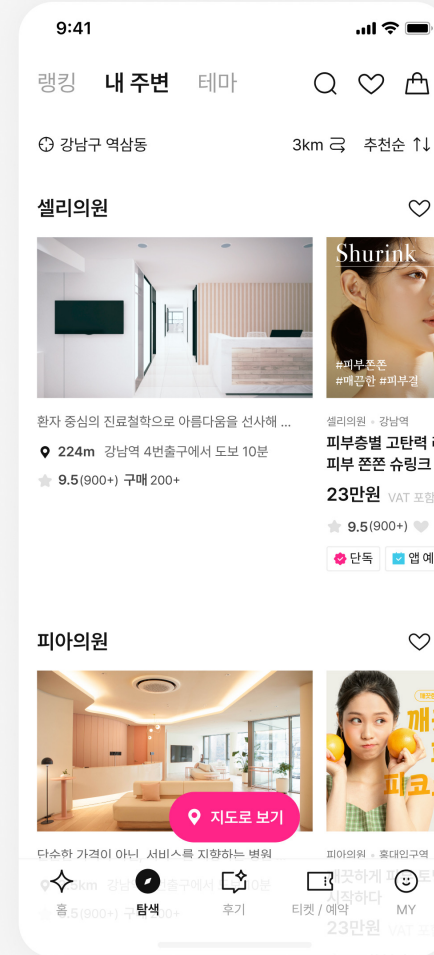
9:41

랭킹 내 주변 테마

강남구 역삼동 3km 추천순

셀리의원

환자 중심의 진료철학으로 아름다움을 선사해 ...

224m 강남역 4번출구에서 도보 10분

9.5(900+) 구매 200+

Shurink

#피부쫀쫀 #매끈한 #피부결

셀리의원 · 강남역

피부층별 고탄력 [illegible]

피부 쫀쫀 슈링크 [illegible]

23만원 VAT 포함

9.5(900+)

단독 앱 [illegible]

피아의원

지도로 보기

단순한 가격이 아닌 서비스를 지향하는 병원

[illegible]km 강남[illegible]출구에서 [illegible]10분

9.5(900+) 구매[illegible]00+

피아의원 · 홍대입구역

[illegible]꾸하게 피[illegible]

시작하다

23만원 VAT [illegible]

홈 탐색 후기 티켓 / 예약 MY